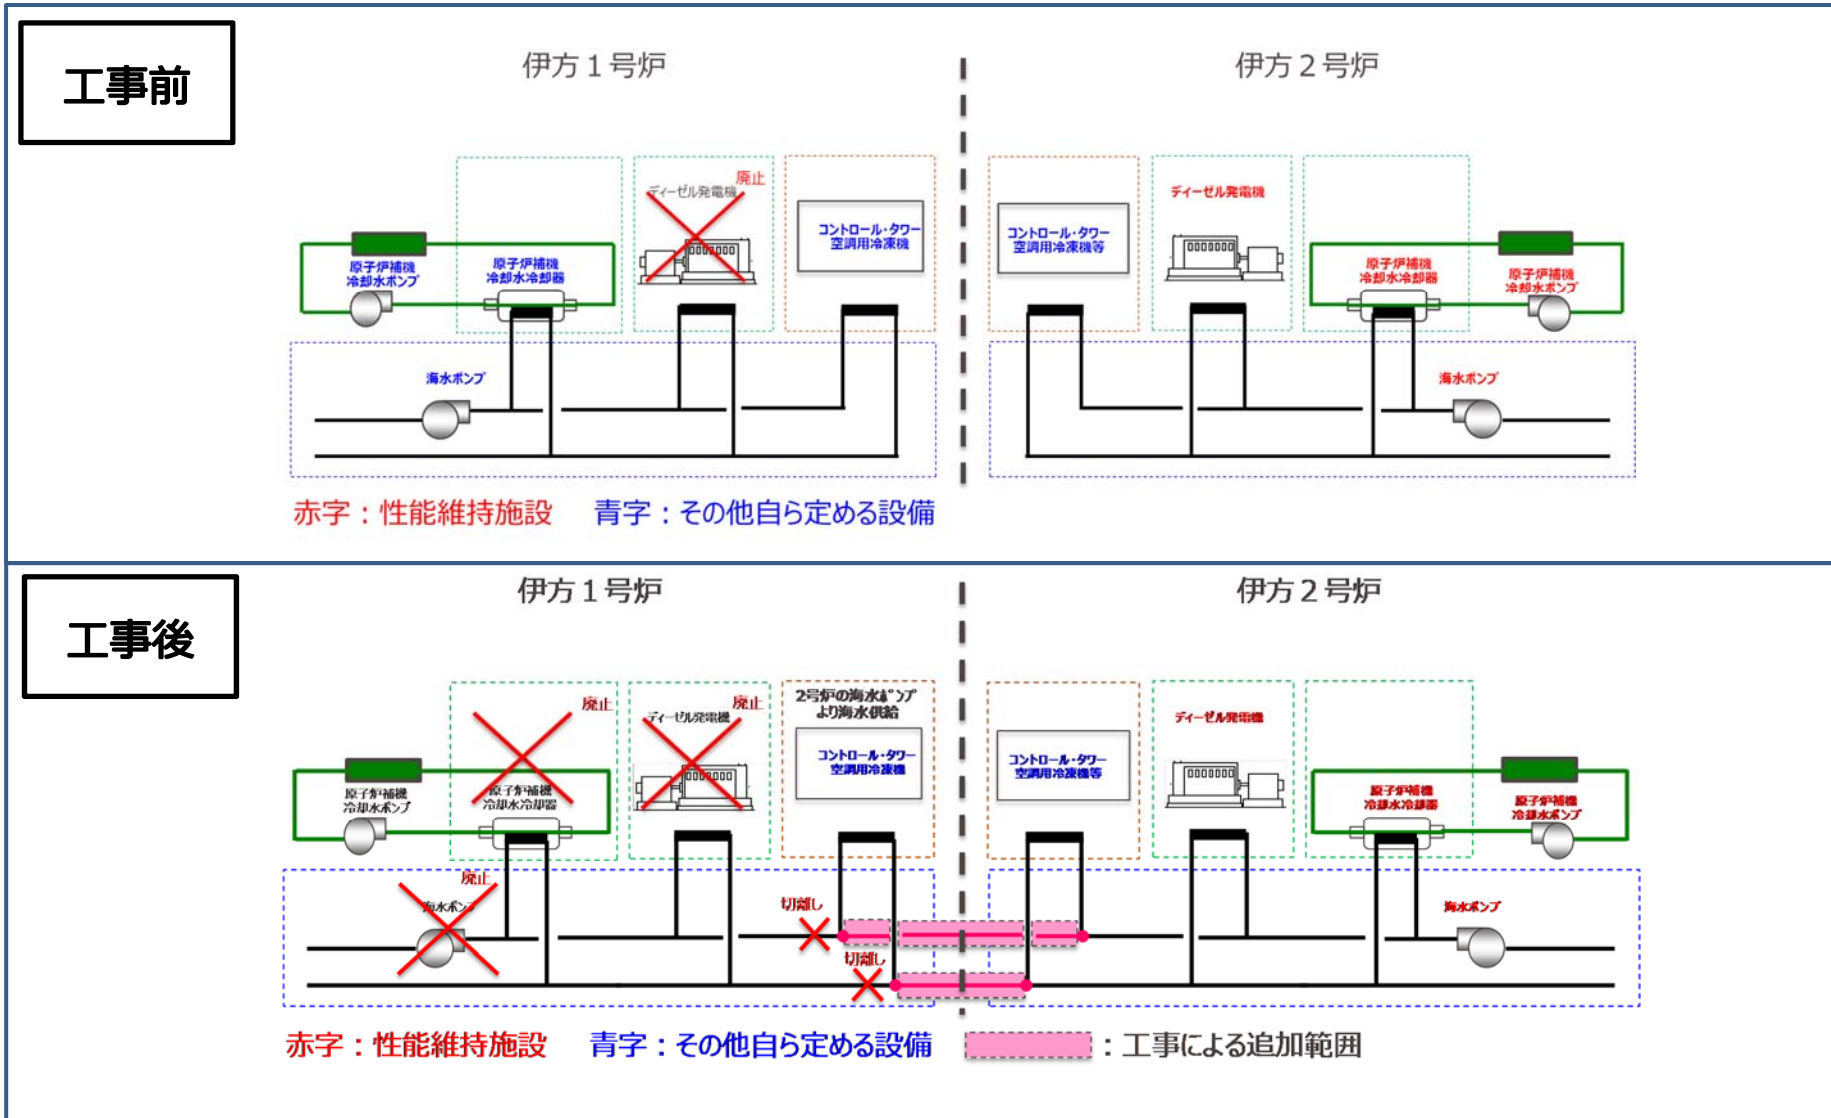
工事前

伊方１号炉

伊方２号炉

廃止
ディーゼル発電機

原子炉補機冷却水ポンプ

原子炉補機冷却水冷却器

コントロール・タワー空調用冷凍機

コントロール・タワー空調用冷凍機等

ディーゼル発電機

原子炉補機冷却水冷却器

原子炉補機冷却水ポンプ

海水ポンプ

海水ポンプ

赤字：性能維持施設　青字：その他自ら定める設備

工事後

伊方１号炉

伊方２号炉

廃止

廃止
ディーゼル発電機

2号炉の海水ポンプより海水供給

コントロール・タワー空調用冷凍機

コントロール・タワー空調用冷凍機等

ディーゼル発電機

原子炉補機冷却水ポンプ

原子炉補機冷却水冷却器

原子炉補機冷却水冷却器

原子炉補機冷却水ポンプ

廃止
海水ポンプ

切離し

切離し

海水ポンプ

赤字：性能維持施設　青字：その他自ら定める設備　：工事による追加範囲